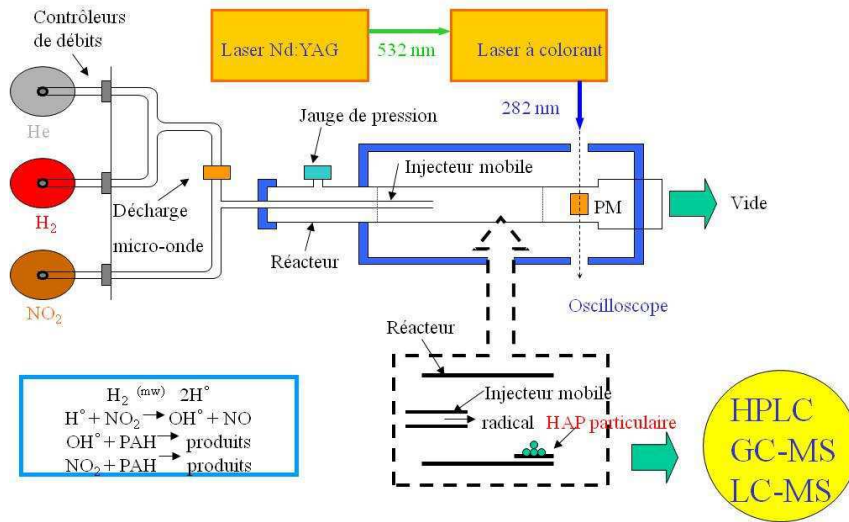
Contrôleurs de débits

Laser Nd:YAG

532 nm

Laser à colorant

282 nm

He

Jauge de pression

Injecteur mobile

$H_2$

Décharge micro-onde

PM

Vide

Réacteur

$NO_2$

Oscilloscope

Réacteur

Injecteur mobile

radical

HAP particulaire

$H_2 \xrightarrow{(mw)} 2H^\circ$
$H^\circ + NO_2 \rightarrow OH^\circ + NO$
$OH^\circ + PAH \rightarrow$ produits
$NO_2 + PAH \rightarrow$ produits

HPLC
GC-MS
LC-MS